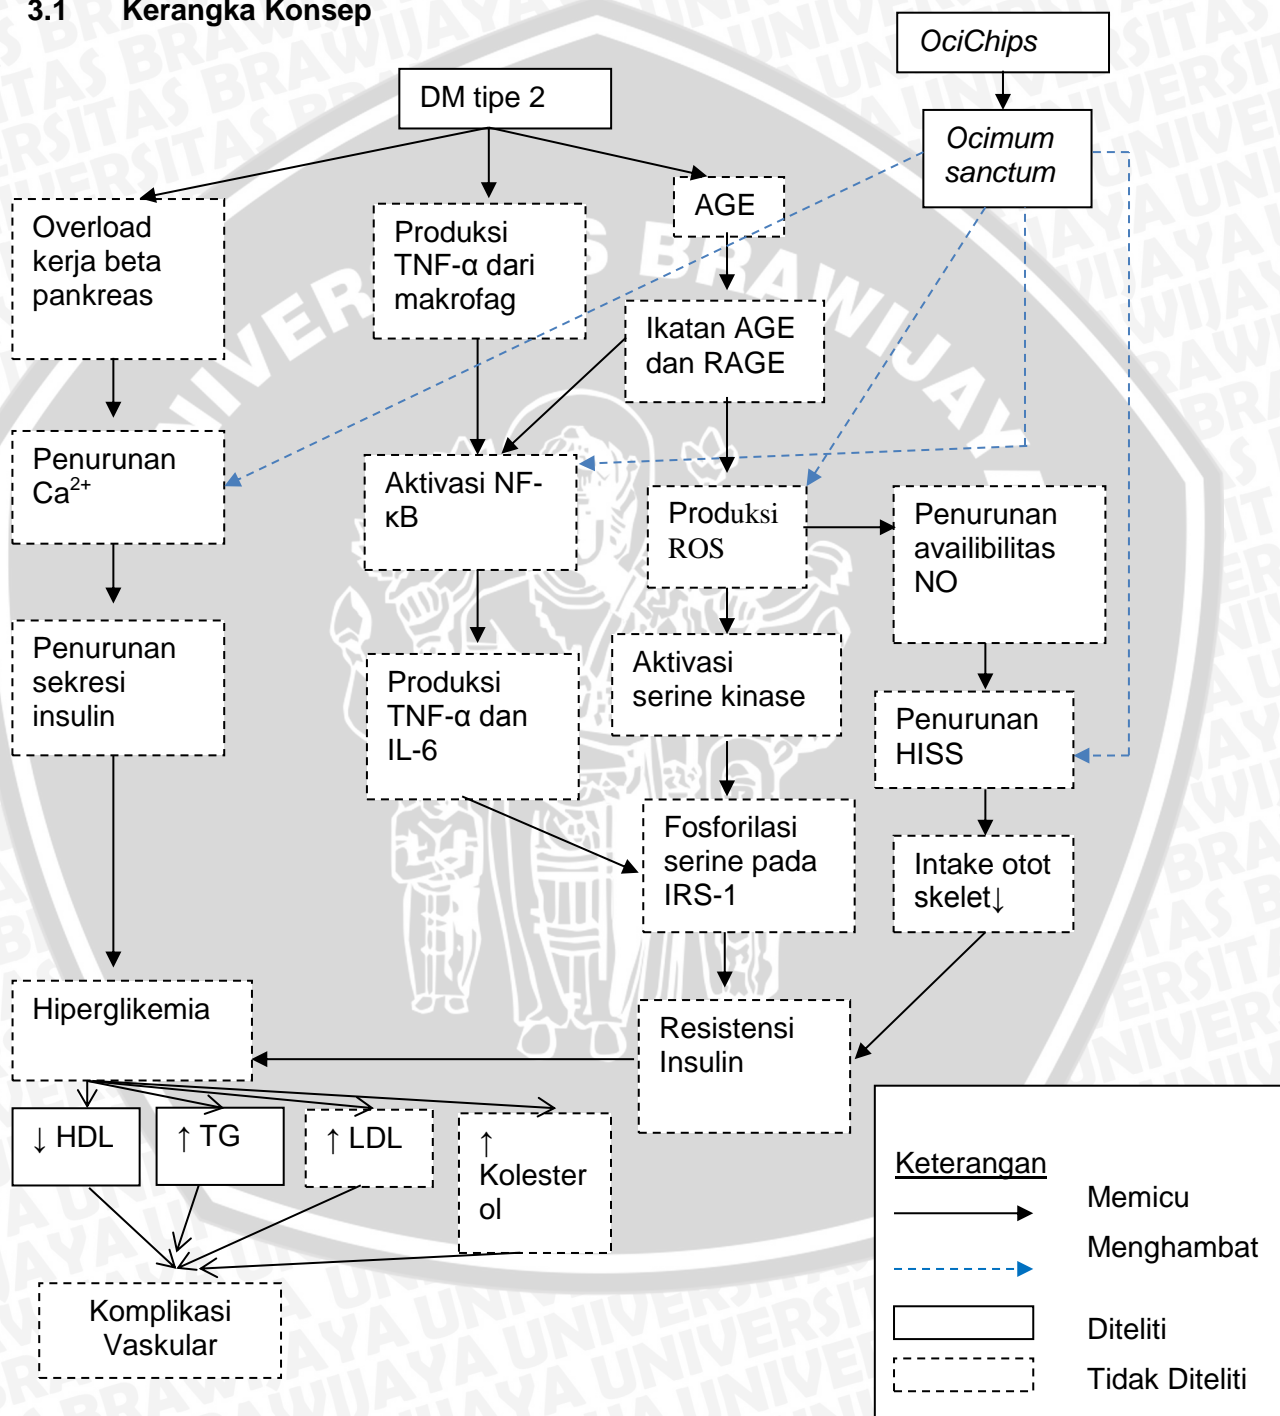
3.1 Kerangka Konsep

OciChips

Ocimum sanctum

DM tipe 2

Overload kerja beta pankreas

Produksi TNF-α dari makrofag

AGE

Ikatan AGE dan RAGE

Penurunan $Ca^{2+}$

Aktivasi NF-κB

Produksi ROS

Penurunan availibilitas NO

Penurunan sekresi insulin

Produksi TNF-α dan IL-6

Aktivasi serine kinase

Penurunan HISS

Fosforilasi serine pada IRS-1

Intake otot skelet↓

Hiperglikemia

Resistensi Insulin

↓ HDL

↑ TG

↑ LDL

↑ Kolesterol

Komplikasi Vaskular

Keterangan

Memicu

Menghambat

Diteliti

Tidak Diteliti